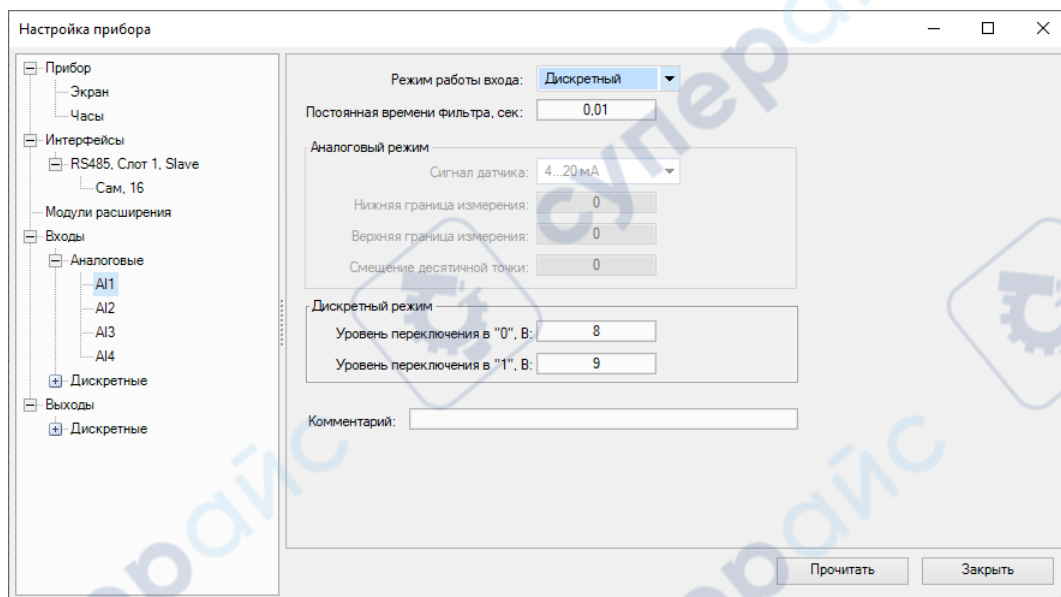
Настройка прибора

Прибор
Экран
Часы
Интерфейсы
RS485, Слот 1, Slave
Сам, 16
Модули расширения
Входы
Аналоговые
AI1
AI2
AI3
AI4
Дискретные
Выходы
Дискретные

Режим работы входа: Дискретный
Постоянная времени фильтра, сек: 0,01

Аналоговый режим
Сигнал датчика: 4...20 мА
Нижняя граница измерения: 0
Верхняя граница измерения: 0
Смещение десятичной точки: 0

Дискретный режим
Уровень переключения в "0", В: 8
Уровень переключения в "1", В: 9

Комментарий:

Прочитать
Закрыть

суперайс
суперайс